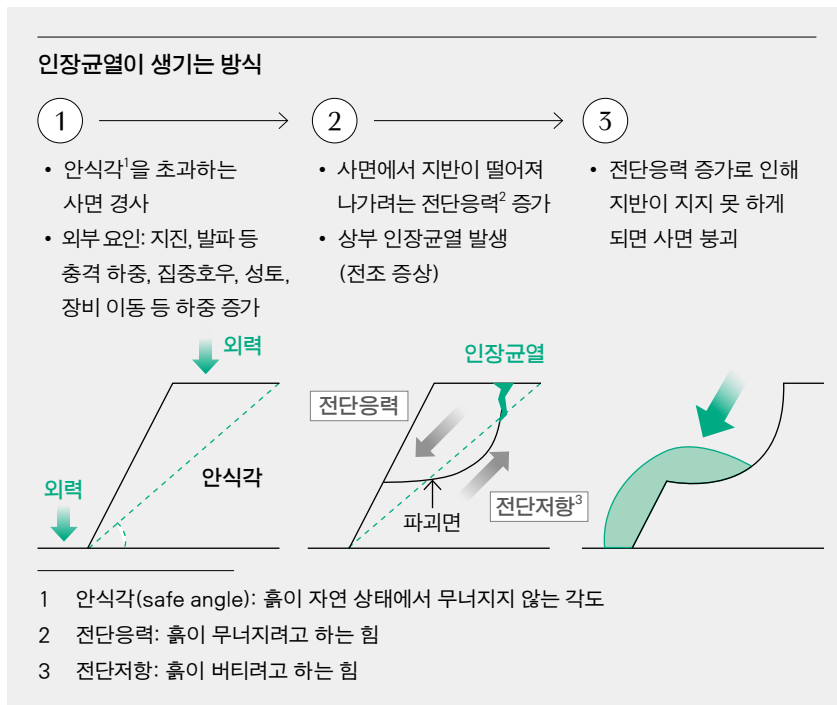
인장균열이 생기는 방식

1

2

3

• 안식각$^1$을 초과하는 사면 경사

• 외부 요인: 지진, 발파 등 충격 하중, 집중호우, 성토, 장비 이동 등 하중 증가

• 사면에서 지반이 떨어져 나가려는 전단응력$^2$ 증가

• 상부 인장균열 발생 (전조 증상)

• 전단응력 증가로 인해 지반이 지지 못 하게 되면 사면 붕괴

외력

외력

안식각

인장균열

전단응력

파괴면

전단저항$^3$

1 안식각(safe angle): 흙이 자연 상태에서 무너지지 않는 각도

2 전단응력: 흙이 무너지려고 하는 힘

3 전단저항: 흙이 버티려고 하는 힘